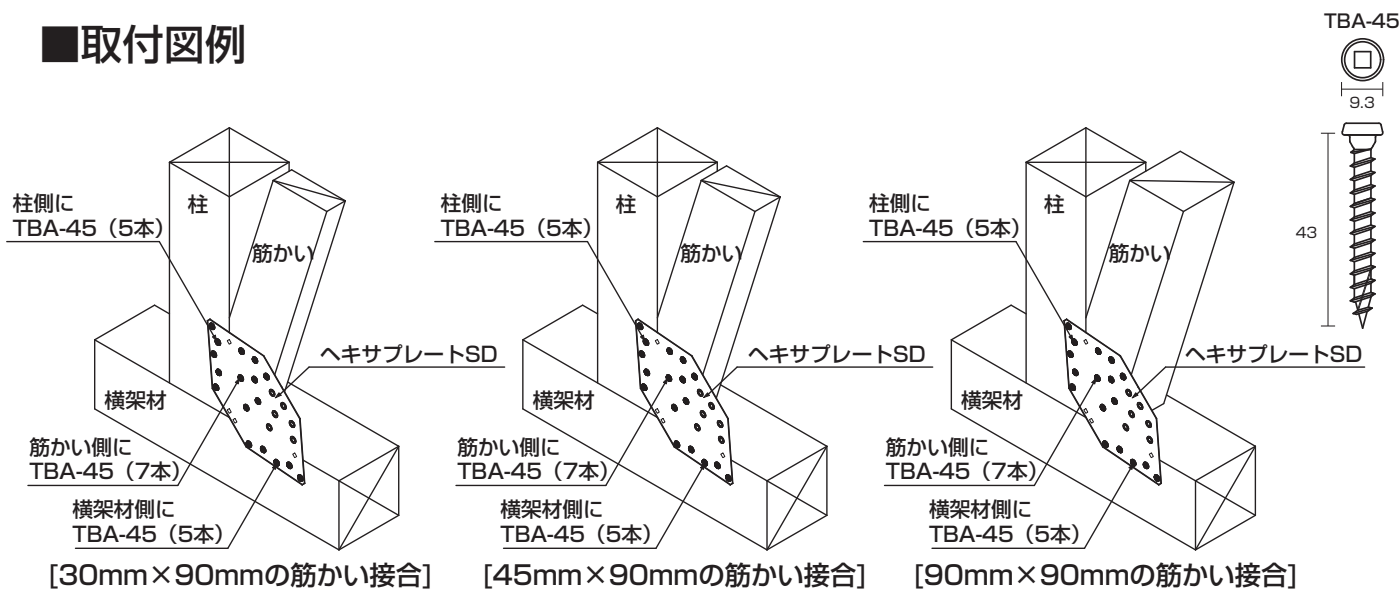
■取付図例

TBA-45

9.3

43

柱側に
TBA-45（5本）

柱

筋かい

ヘキサプレートSD

横架材

筋かい側に
TBA-45（7本）

横架材側に
TBA-45（5本）

[30mm×90mmの筋かい接合]

柱側に
TBA-45（5本）

柱

筋かい

ヘキサプレートSD

横架材

筋かい側に
TBA-45（7本）

横架材側に
TBA-45（5本）

[45mm×90mmの筋かい接合]

柱側に
TBA-45（5本）

柱

筋かい

ヘキサプレートSD

横架材

筋かい側に
TBA-45（7本）

横架材側に
TBA-45（5本）

[90mm×90mmの筋かい接合]